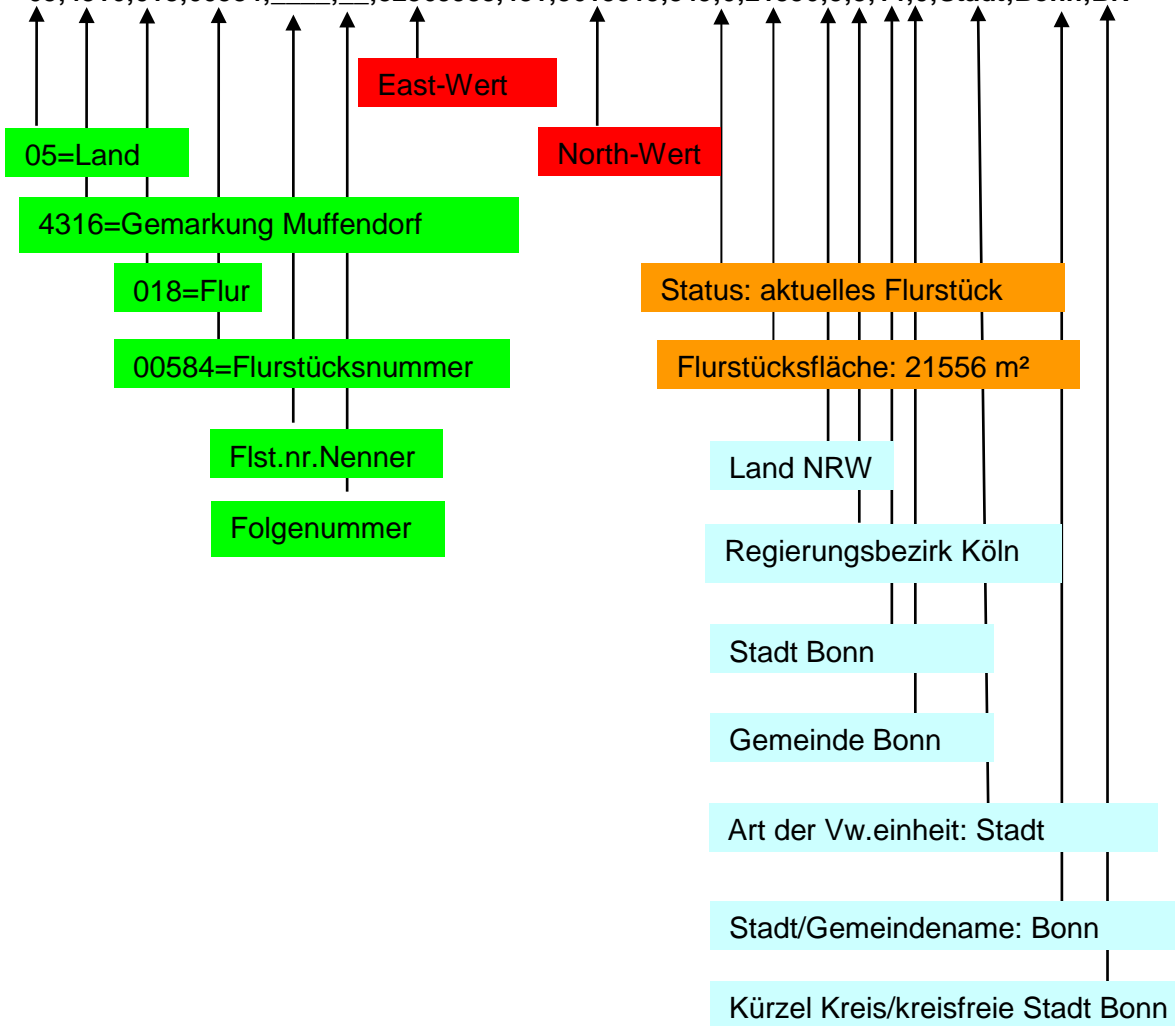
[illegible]

East-Wert

05=Land

North-Wert

4316=Gemarkung Muffendorf

018=Flur

Status: aktuelles Flurstück

00584=Flurstücksnummer

Flurstücksfläche: 21556 m²

Flst.nr.Nenner

Land NRW

Folgenummer

Regierungsbezirk Köln

Stadt Bonn

Gemeinde Bonn

Art der Vw.einheit: Stadt

Stadt/Gemeindename: Bonn

Kürzel Kreis/kreisfreie Stadt Bonn